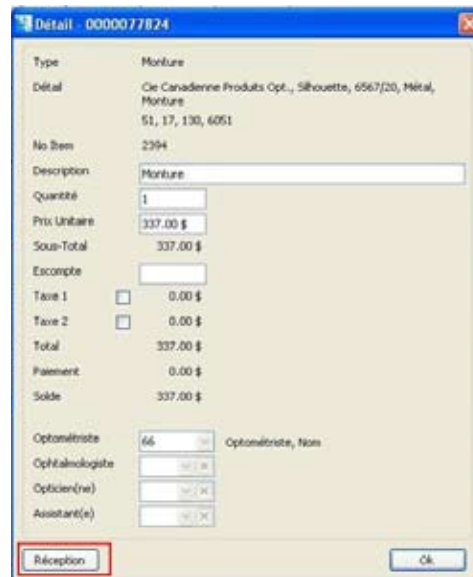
Détail - 0000077824

Type Monture

Détail Cie Canadienne Produits Opt., Silhouette, 6567/20, Métal, Monture
51, 17, 130, 6051

No Item 2394

Description Monture

Quantité 1

Prix Unitaire 337.00 $

Sous-Total 337.00 $

Escompte

Taxe 1 0.00 $

Taxe 2 0.00 $

Total 337.00 $

Paiement 0.00 $

Solde 337.00 $

Optométriste 66 Optométriste, Nom

Ophtalmologiste

Opticien(ne)

Assistant(e)

Réception

Ok